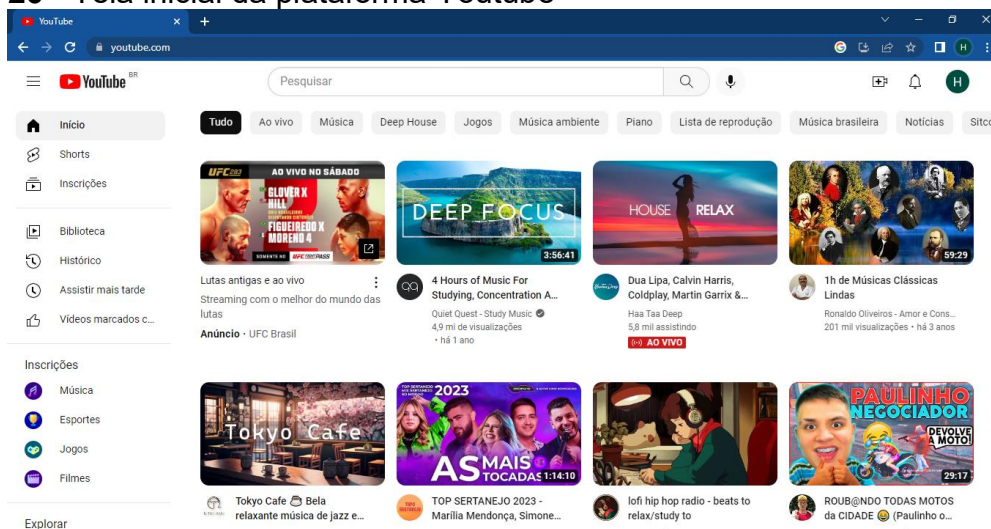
Tela inicial da plataforma Youtube

YouTube ×

youtube.com

YouTube BR

Pesquisar

H

Início
Shorts
Inscrições

Biblioteca
Histórico
Assistir mais tarde
Vídeos marcados c...

Inscrições
Música
Esportes
Jogos
Filmes

Explorar

Tudo | Ao vivo | Música | Deep House | Jogos | Música ambiente | Piano | Lista de reprodução | Música brasileira | Notícias | Sitco

UFC AO VIVO NO SÁBADO GLOVER X HILL FIGUEIREDO X MORENO 4

Lutas antigas e ao vivo
Streaming com o melhor do mundo das lutas
Anúncio · UFC Brasil

DEEP FOCUS
3:56:41
4 Hours of Music For Studying, Concentration A...
Quiet Quest - Study Music
4,9 mi de visualizações
· há 1 ano

HOUSE RELAX
Dua Lipa, Calvin Harris, Coldplay, Martin Garrix &...
Haa Taa Deep
5,8 mil assistindo
AO VIVO

59:29
1h de Músicas Clássicas Lindas
Ronaldo Oliveiros - Amor e Cons...
201 mil visualizações • há 3 anos

Tokyo Cafe
Tokyo Cafe ☕ Bela relaxante música de jazz e...

2023 AS MAIS TOCADAS
1:14:10
TOP SERTANEJO 2023 - Marília Mendonça, Simone...

lofi hip hop radio - beats to relax/study to

PAULINHO NEGOCIADOR DEVOLVE A MOTO!
29:17
ROUB@NDO TODAS MOTOS da CIDADE 😂 (Paulinho o...